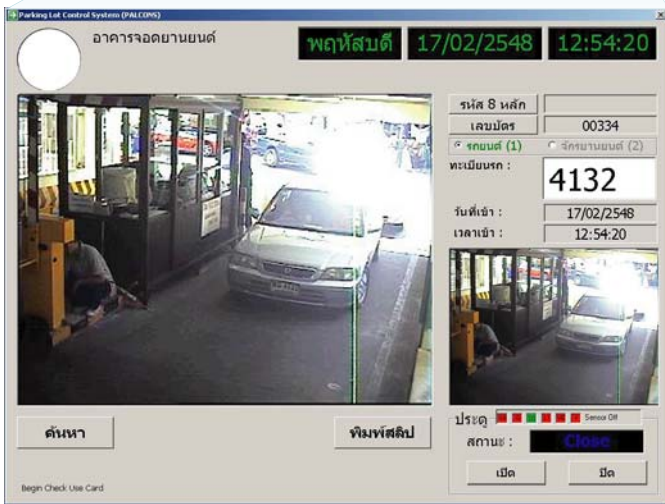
Parking Lot Control System (PALCONS)

อาคารจอดยานยนต์

พฤหัสบดี 17/02/2548 12:54:20

รหัส 8 หลัก

เลขบัตร 00334

รถยนต์ (1) จักรยานยนต์ (2)

ทะเบียนรถ :

4132

วันที่เข้า : 17/02/2548

เวลาเข้า : 12:54:20

ค้นหา

พิมพ์สลิป

ประตู Sensor Off

สถานะ : Close

เปิด

ปิด

Begin Check Use Card